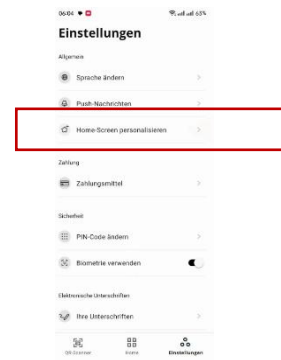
06:04

65%

Einstellungen

Allgemein

Sprache ändern

Push-Nachrichten

Home-Screen personalisieren

Zahlung

Zahlungsmittel

Sicherheit

PIN-Code ändern

Biometrie verwenden

Elektronische Unterschriften

Ihre Unterschriften

QR-Scanner

Home

Einstellungen